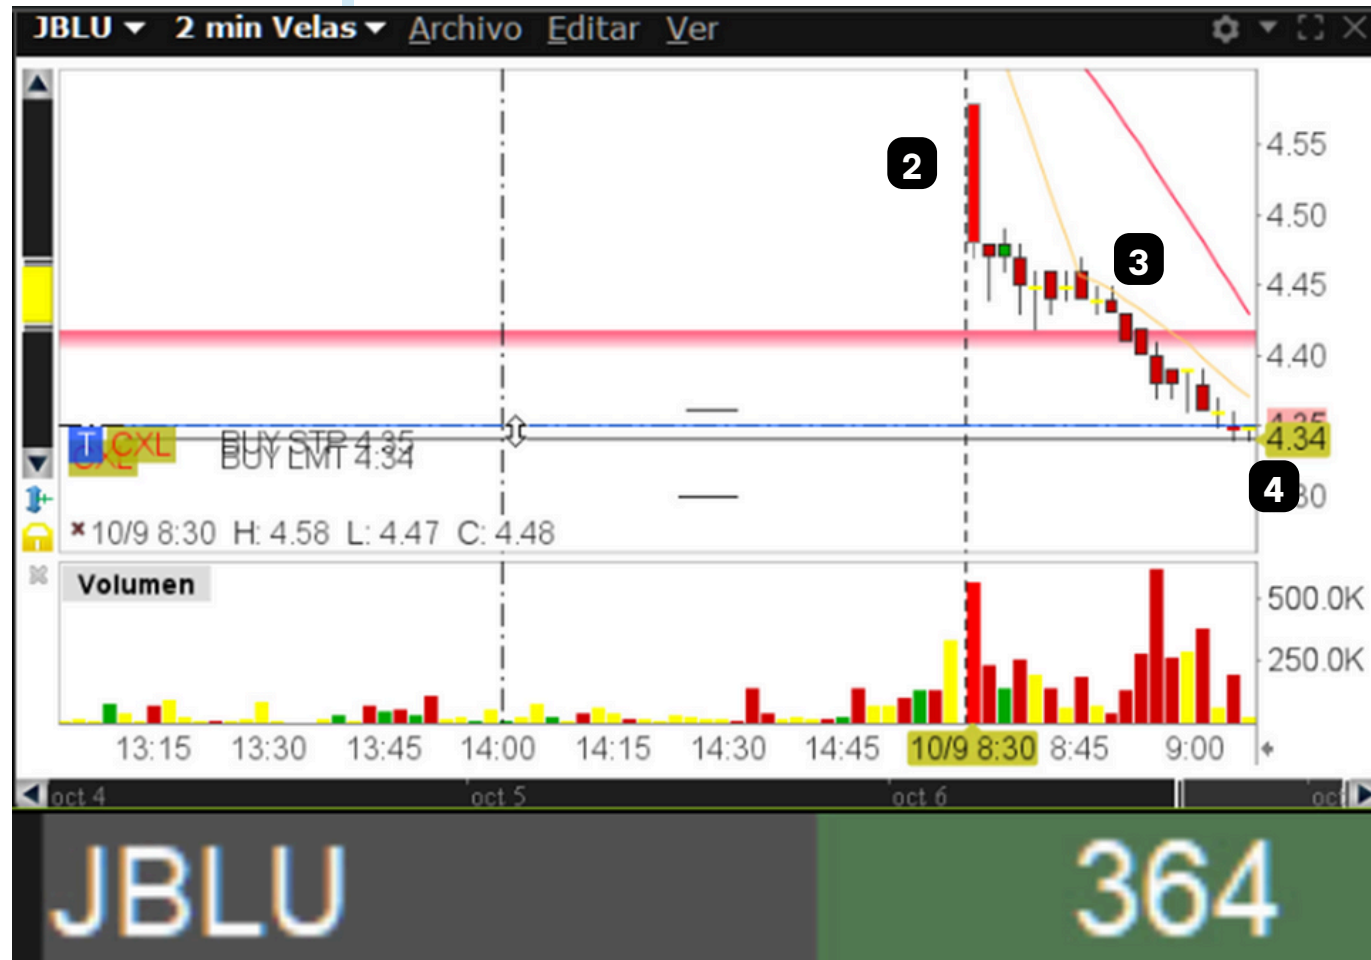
JBLU ▾ 2 min Velas ▾ Archivo Editar Ver

2

3

4.55
4.50
4.45
4.40
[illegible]
4.34
4
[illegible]0

T CXL
CXL
BUY STP 4.35
BUY LMT 4.34

× 10/9 8:30 H: 4.58 L: 4.47 C: 4.48

Volumen

500.0K
250.0K

13:15 13:30 13:45 14:00 14:15 14:30 14:45 10/9 8:30 8:45 9:00

oct 4 oct 5 oct 6 oct

JBLU 364